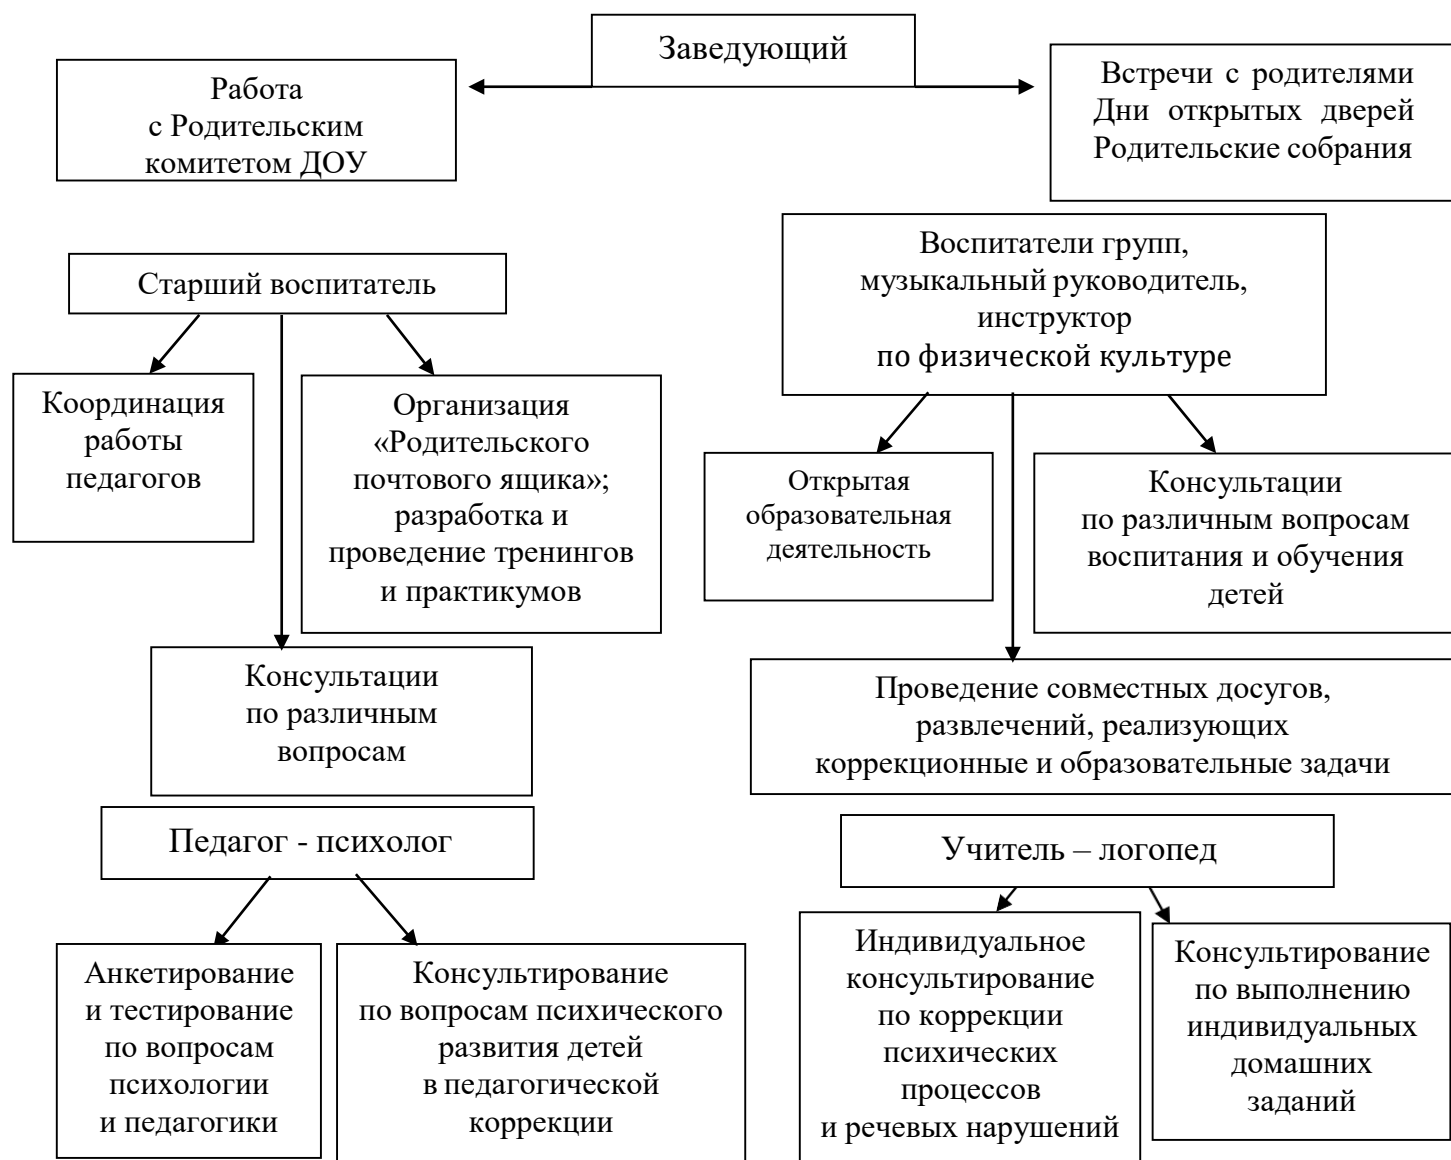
Заведующий

Работа с Родительским комитетом ДОУ

Встречи с родителями
Дни открытых дверей
Родительские собрания

Старший воспитатель

Координация работы педагогов

Организация «Родительского почтового ящика»; разработка и проведение тренингов и практикумов

Консультации по различным вопросам

Воспитатели групп, музыкальный руководитель, инструктор по физической культуре

Открытая образовательная деятельность

Консультации по различным вопросам воспитания и обучения детей

Проведение совместных досугов, развлечений, реализующих коррекционные и образовательные задачи

Педагог - психолог

Анкетирование и тестирование по вопросам психологии и педагогики

Консультирование по вопросам психического развития детей в педагогической коррекции

Учитель – логопед

Индивидуальное консультирование по коррекции психических процессов и речевых нарушений

Консультирование по выполнению индивидуальных домашних заданий